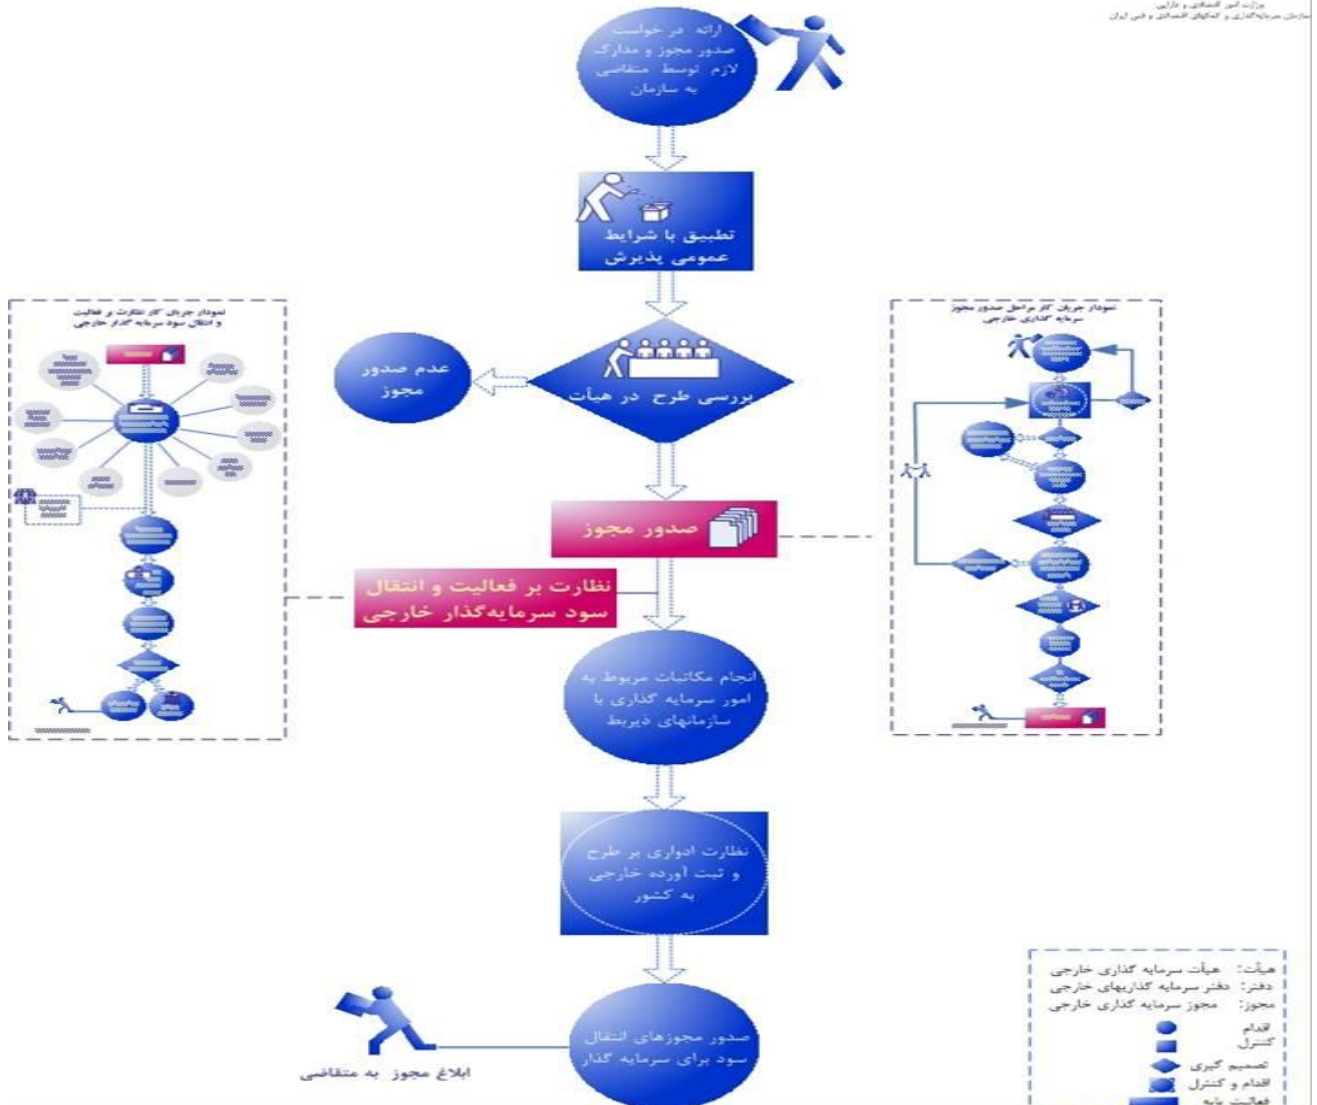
وزارت امور اقتصادی و دارایی
سازمان سرمایه‌گذاری و کمکهای اقتصادی و فنی ایران

ارائه درخواست صدور مجوز و مدارک لازم توسط متقاضی به سازمان

تطبیق با شرایط عمومی پذیرش

نمودار جریان کار نظارت و فعالیت و انتقال سود سرمایه گذار خارجی

نمودار جریان کار مراحل صدور مجوز سرمایه گذاری خارجی

عدم صدور مجوز

بررسی طرح در هیأت

صدور مجوز

نظارت بر فعالیت و انتقال سود سرمایه‌گذار خارجی

انجام مکاتبات مربوط به امور سرمایه گذاری با سازمانهای ذیربط

نظارت ادواری بر طرح و ثبت آورده خارجی به کشور

صدور مجوزهای انتقال سود برای سرمایه گذار

ابلاغ مجوز به متقاضی

هیأت: هیأت سرمایه گذاری خارجی
دفتر: دفتر سرمایه گذاریهای خارجی
مجوز: مجوز سرمایه گذاری خارجی
اقدام
کنترل
تصمیم گیری
اقدام و کنترل
فعالیت پایه